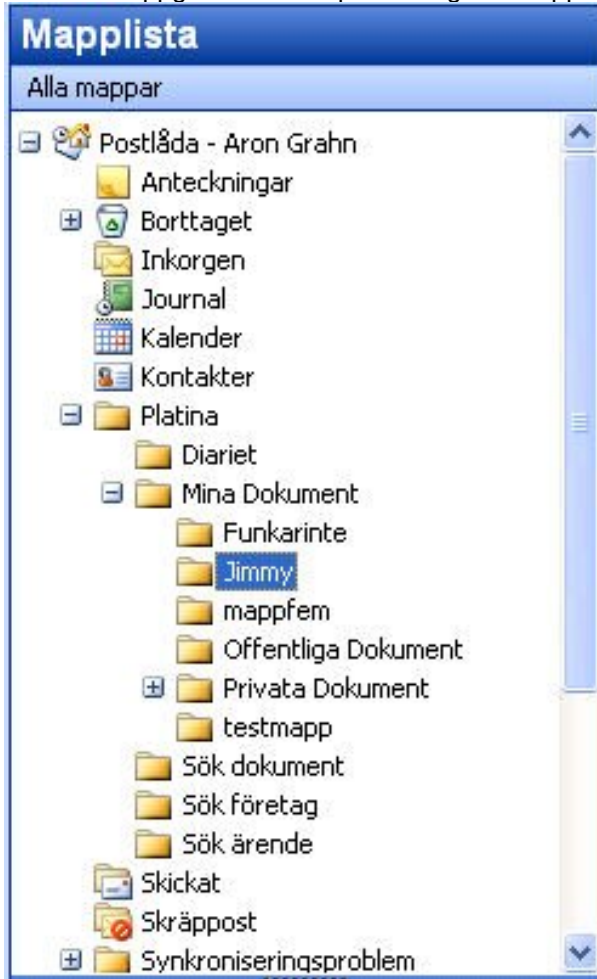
Mapplista

Alla mappar

Postlåda - Aron Grahn
Anteckningar
Borttaget
Inkorgen
Journal
Kalender
Kontakter
Platina
Diariet
Mina Dokument
Funkarinte
Jimmy
mappfem
Offentliga Dokument
Privata Dokument
testmapp
Sök dokument
Sök företag
Sök ärende
Skickat
Skräppost
Synkroniseringsproblem